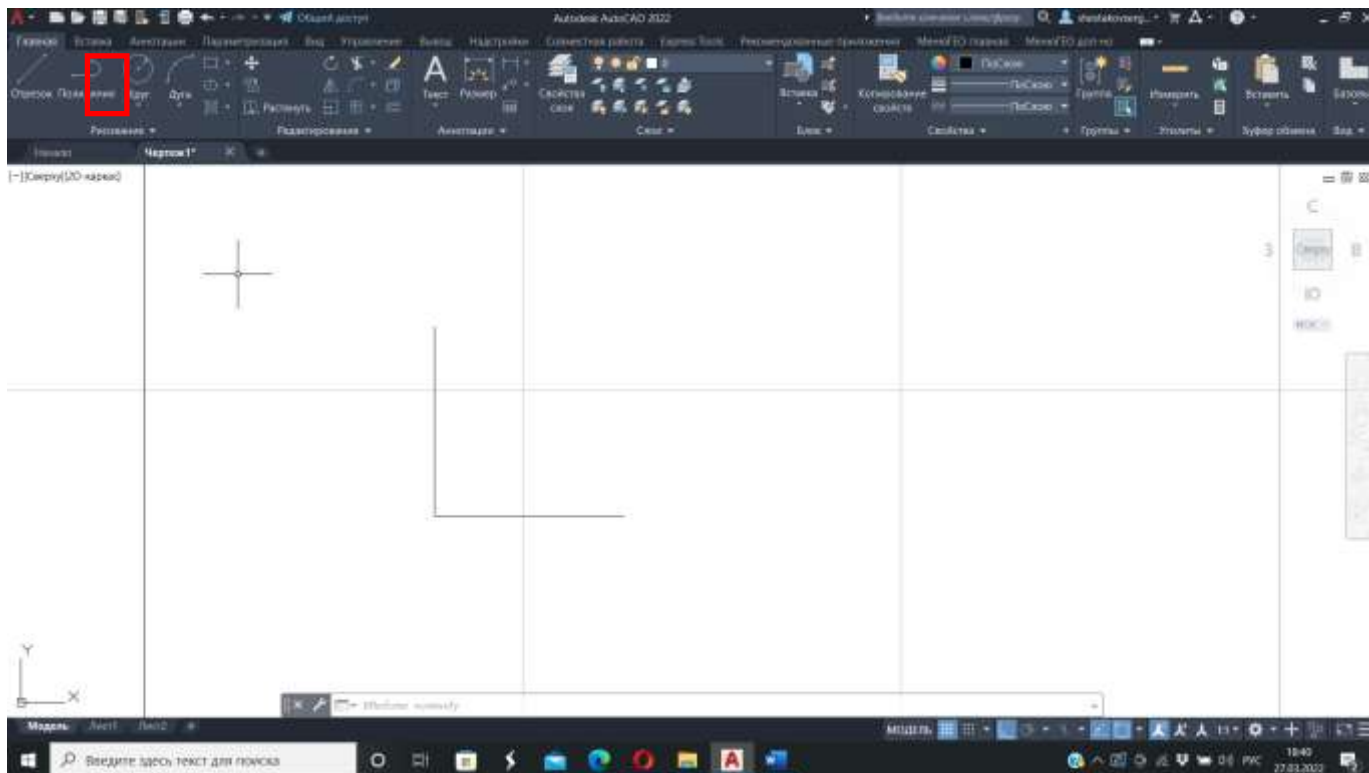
Общий доступ
Autodesk AutoCAD 2022
Введите ключевое слово/фразу
shestakovserg...
Главная Вставка Аннотации Параметризация Вид Управление Вывод Надстройки Совместная работа Express Tools Рекомендованные приложения MenuGEO главная MenuGEO доп-но
Отрезок Полилиния Круг Дуга
Растянуть
Текст Размер
Свойства слоя
Вставка
Копирование свойств
ПоСлою
ПоСлою
ПоСлою
Группа
Измерить
Вставить
Базовая
Рисование
Редактирование
Аннотации
Слои
Блок
Свойства
Группы
Утилиты
Буфер обмена
Вид
Начало
Чертеж1*
[–][Сверху][2D-каркас]
С
З
Сверху
В
Ю
МСК
Y
X
Введите команду
Модель Лист1 Лист2
МОД�ЕЛЬ
Введите здесь текст для поиска
РУС
18:40
27.03.2022